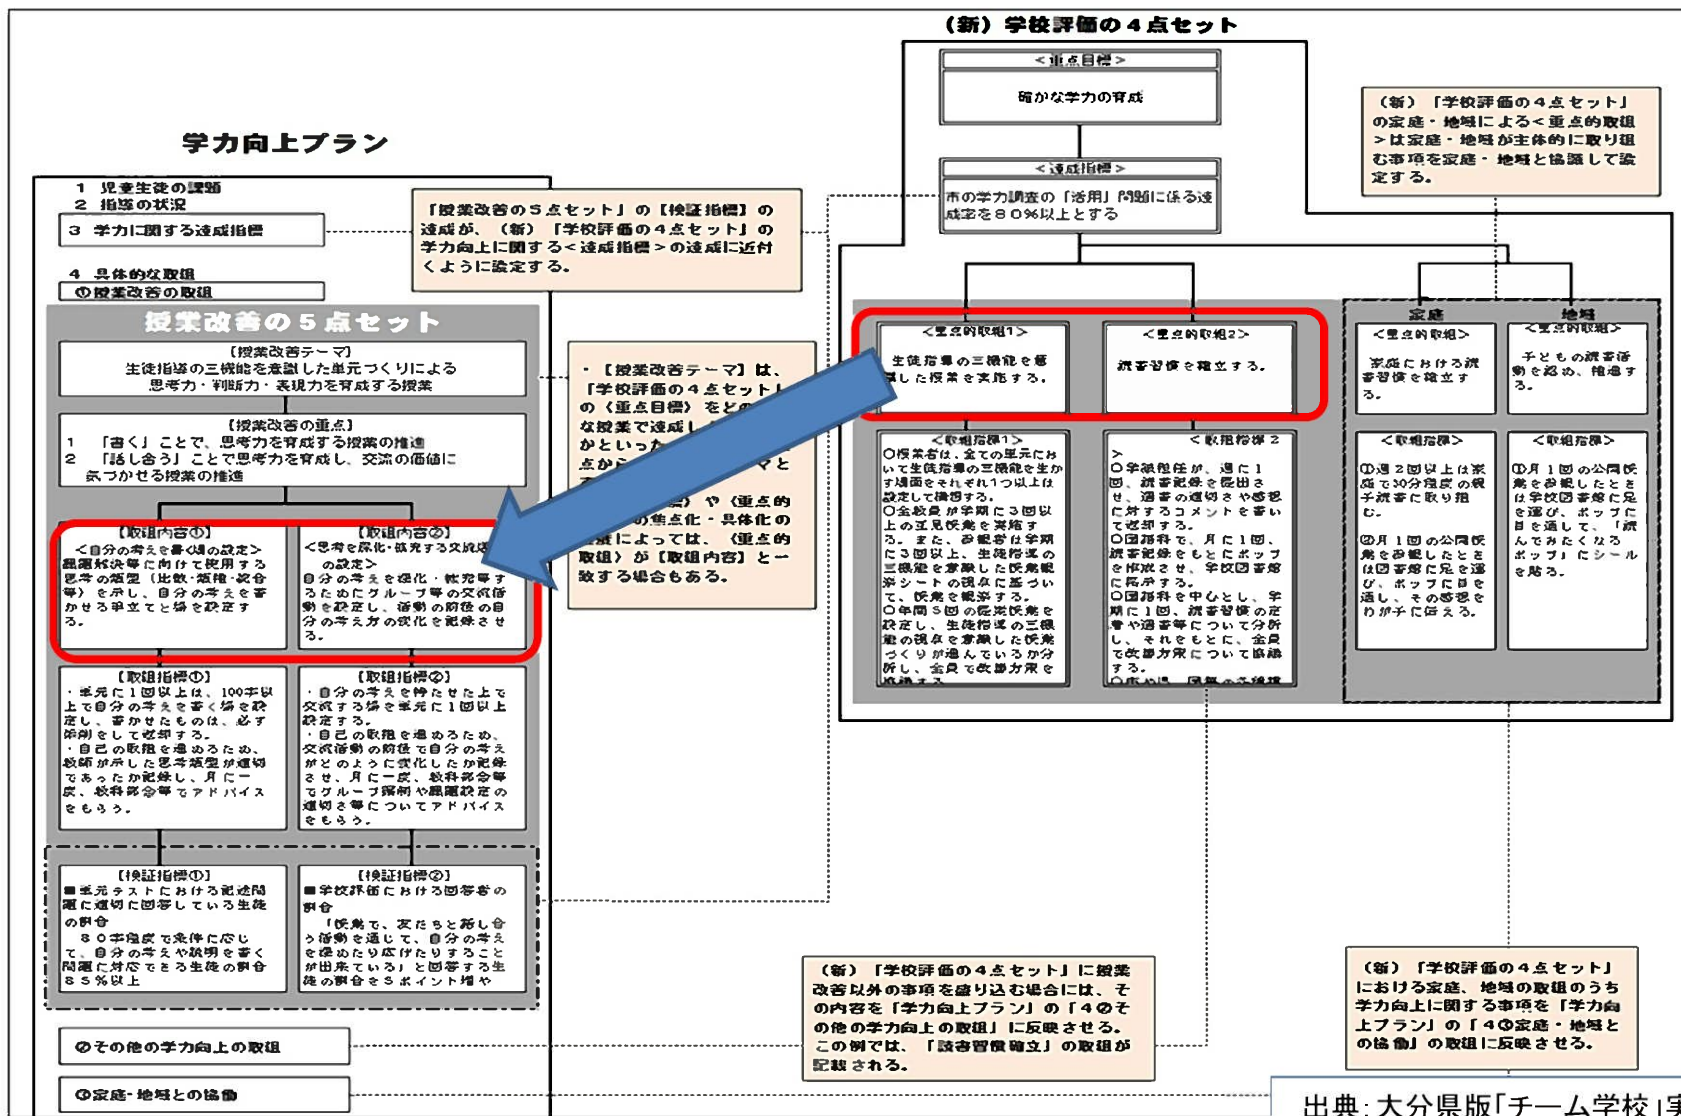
（新）学校評価の４点セット

＜重点目標＞
確かな学力の育成

＜達成指標＞
市の学力調査の「活用」問題に係る達成率を８０%以上とする

（新）「学校評価の４点セット」の家庭・地域による＜重点的取組＞は家庭・地域が主体的に取り組む事項を家庭・地域と協議して設定する。

学力向上プラン

１　児童生徒の課題
２　指導の状況
３　学力に関する達成指標

４　具体的な取組
①授業改善の取組

「授業改善の５点セット」の【検証指標】の達成が、（新）「学校評価の４点セット」の学力向上に関する＜達成指標＞の達成に近付くように設定する。

授業改善の５点セット

【授業改善テーマ】
生徒指導の三機能を意識した単元づくりによる思考力・判断力・表現力を育成する授業

【授業改善の重点】
１　「書く」ことで、思考力を育成する授業の推進
２　「話し合う」ことで思考力を育成し、交流の価値に気づかせる授業の推進

・【授業改善テーマ】は、「学校評価の４点セット」の〈重点目標〉をどのような授業で達成し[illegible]かといった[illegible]点から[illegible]マと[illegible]
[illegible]）や〈重点的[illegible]の焦点化・具体化の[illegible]によっては、〈重点的取組〉が【取組内容】と一致する場合もある。

【取組内容①】
＜自分の考えを書く場の設定＞
課題解決等に向けて使用する思考の類型（比較・類推・統合等）を示し、自分の考えを書かせる手立てと場を設定する。

【取組内容②】
＜思考を深化・拡充する交流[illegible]の設定＞
自分の考えを深化・拡充するためにグループ等の交流活動を設定し、活動の前後の自分の考え方の変化を記録させる。

【取組指標①】
・単元に１回以上は、100字以上で自分の考えを書く場を設定し、書かせたものは、必ず添削をして返却する。
・自己の取組を進めるため、教師が示した思考類型が適切であったか記録し、月に一度、教科部会等でアドバイスをもらう。

【取組指標②】
・自分の考えを持たせた上で交流する場を単元に１回以上設定する。
・自己の取組を進めるため、交流活動の前後で自分の考えがどのように変化したか記録させ、月に一度、教科部会等でグループ編制や課題設定の適切さ等についてアドバイスをもらう。

【検証指標①】
■単元テストにおける記述問題に適切に回答している生徒の割合
８０字程度で条件に応じて、自分の考えや説明を書く問題に対応できる生徒の割合８５％以上

【検証指標②】
■学校評価における回答者の割合
「授業で、友だちと話し合う活動を通じて、自分の考えを深めたり広げたりすることが出来ている」と回答する生徒の割合を５ポイント増や

②その他の学力向上の取組

③家庭・地域との協働

＜重点的取組１＞
生徒指導の三機能を意識した授業を実施する。

＜重点的取組２＞
読書習慣を確立する。

家庭
＜重点的取組＞
家庭における読書習慣を確立する。

地域
＜重点的取組＞
子どもの読書活動を認め、称賛する。

＜取組指標１＞
○授業者は、全ての単元において生徒指導の三機能を生かす場面をそれぞれ１つ以上は設定して構想する。
○全教員が学期に３回以上の互見授業を実施する。また、参観者は学期に３回以上、生徒指導の三機能を意識した授業観察シートの視点に基づいて、授業を観察する。
○年間５回の研究授業を設定し、生徒指導の三機能の視点を意識した授業づくりが進んでいるか分析し、全員で改善方策を協議する。

＜取組指標２＞
○学級担任が、週に１回、読書記録を提出させ、読書の週刊さや感想に対するコメントを書いて返却する。
○国語科で、月に１回、読書記録をもとにポップを作成させ、学校図書館に展示する。
○国語科を中心とし、学期に１回、読書習慣の定着や図書等について分析し、それをもとに、全員で改善方策について協議する。
○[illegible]

＜取組指標＞
①週２回以上は家庭で30分程度の親子読書に取り組む。
②月１回の公開授業を参観したときは図書館に足を運び、ポップに目を通し、その感想を切り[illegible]に伝える。

＜取組指標＞
①月１回の公開授業を参観したときは学校図書館に足を運び、ポップに目を通して、「読んでみたくなるポップ」にシールを貼る。

（新）「学校評価の４点セット」に授業改善以外の事項を盛り込む場合には、その内容を「学力向上プラン」の「４②その他の学力向上の取組」に反映させる。
この例では、「読書習慣確立」の取組が記載される。

（新）「学校評価の４点セット」における家庭、地域の取組のうち学力向上に関する事項を「学力向上プラン」の「４③家庭・地域との協働」の取組に反映させる。

出典：大分県版「チーム学校」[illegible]